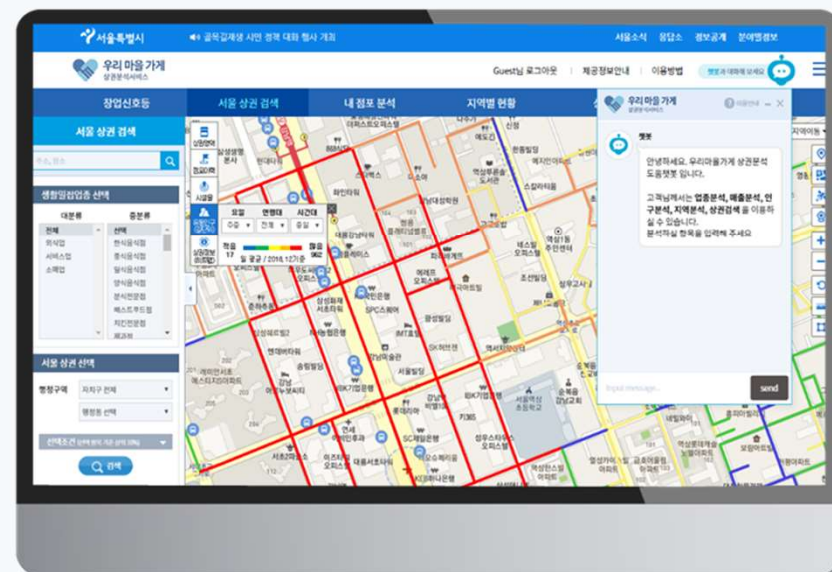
서울특별시
골목길재생 시민 정책 대화 행사 개최
서울소식 응답소 정보공개 분야별정보

우리 마을 가게
상권분석서비스
Guest님 로그아웃
제공정보안내
이용방법
챗봇과 대화해 보세요

창업신호등
서울 상권 검색
내 점포 분석
지역별 현황

서울 상권 검색
생활밀접업종 선택
대분류
중분류
전체
외식업
서비스업
소매업
선택
한식음식점
중식음식점
일식음식점
양식음식점
분식전문점
패스트푸드점
치킨전문점

서울 상권 선택
행정구역
자치구 전체
행정동 선택
선택조건
검색

요일
연령대
시간대
주중
전체
종일
적음
많음
월 평균 / 2016.12기준

우리 마을 가게
상권분석서비스
챗봇
안녕하세요. 우리마을가게 상권분석 도움챗봇 입니다.
고객님께서는 업종분석, 매출분석, 인구분석, 지역분석, 상권검색을 이용하실 수 있습니다.
분석하실 항목을 입력해 주세요
Input message...
send